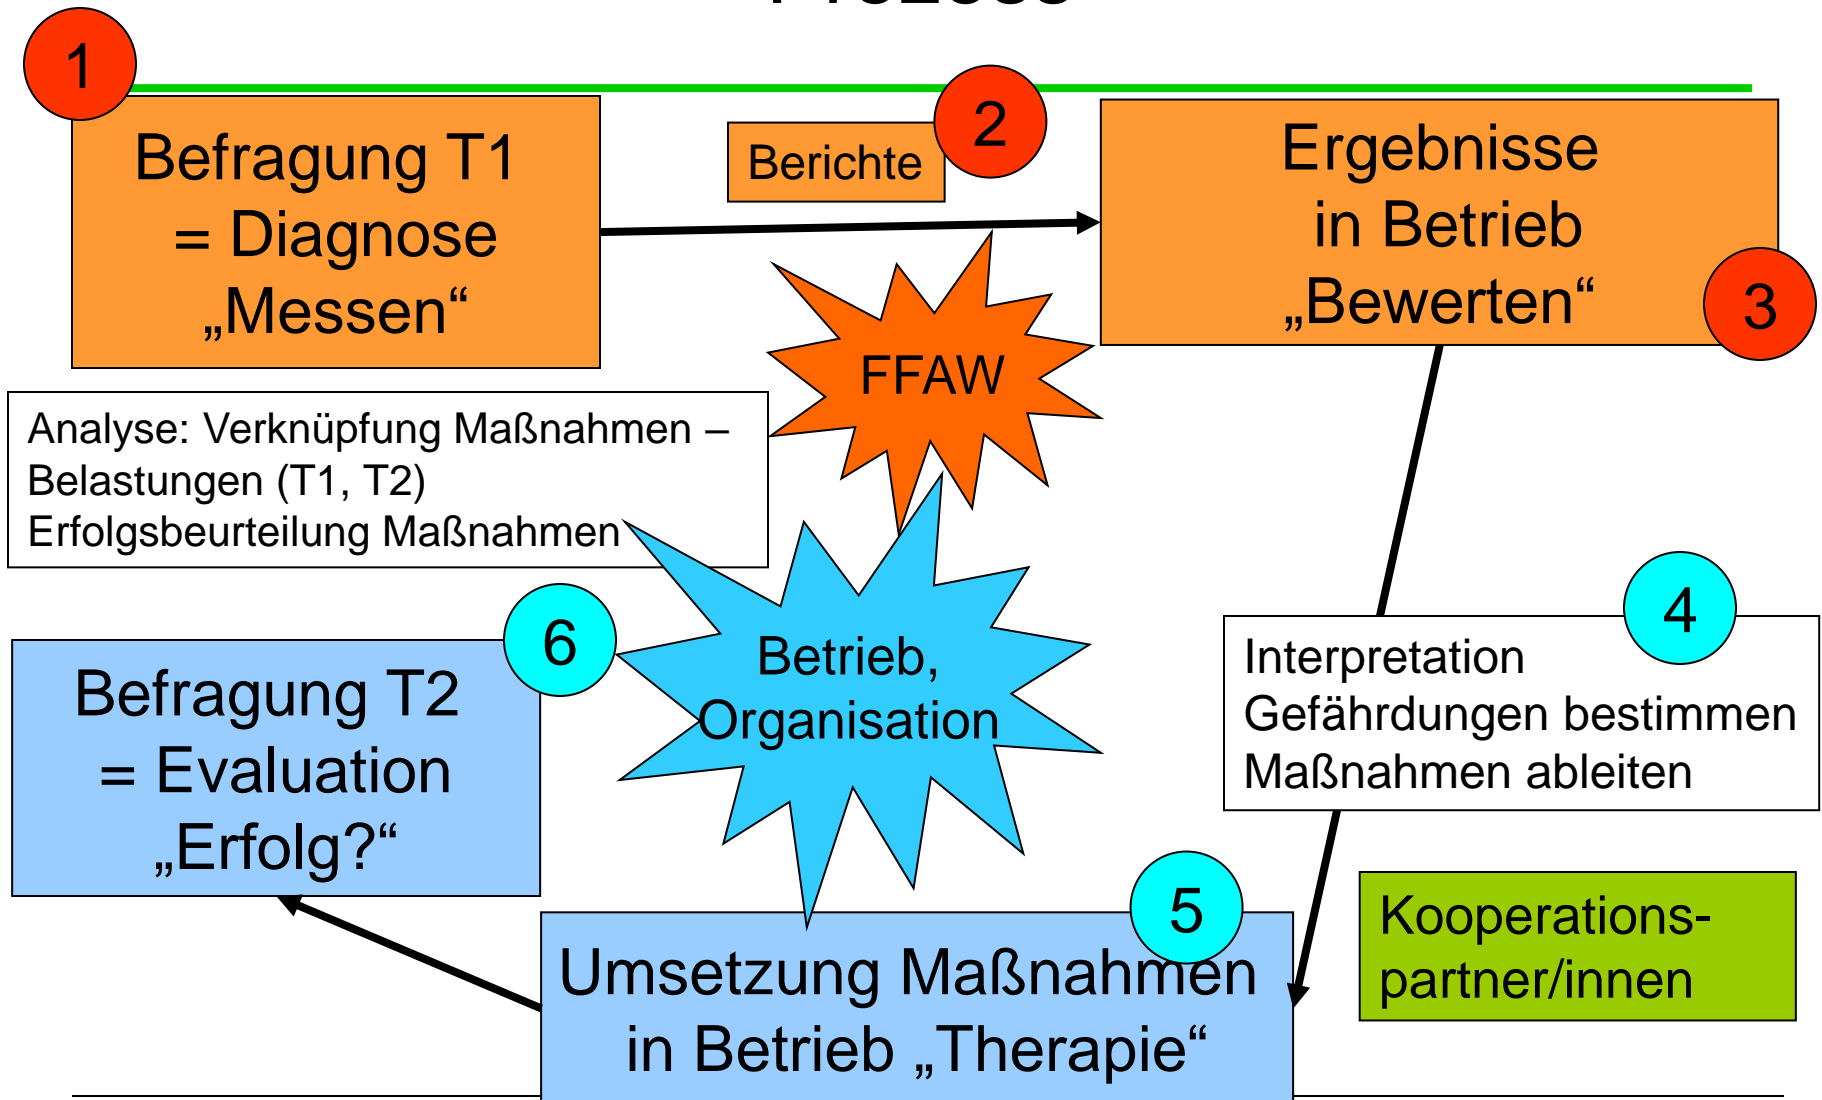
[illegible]

1

Befragung T1
= Diagnose
„Messen“

Berichte

2

Ergebnisse
in Betrieb
„Bewerten“

3

FFAW

Analyse: Verknüpfung Maßnahmen – Belastungen (T1, T2)
Erfolgsbeurteilung Maßnahmen

6

Befragung T2
= Evaluation
„Erfolg?“

Betrieb,
Organisation

4

Interpretation
Gefährdungen bestimmen
Maßnahmen ableiten

5

Umsetzung Maßnahmen
in Betrieb „Therapie“

Kooperations-
partner/innen